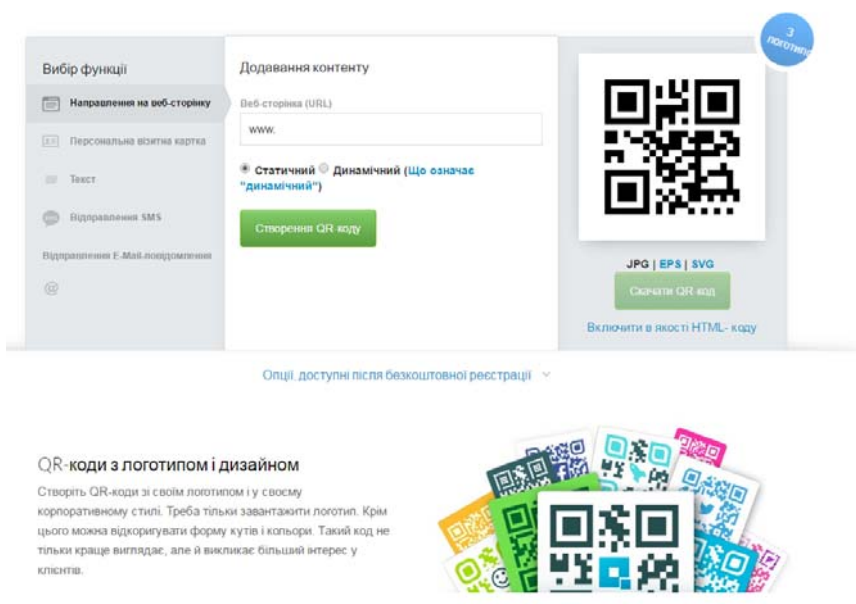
Вибір функції

Направлення на веб-сторінку

Персональна візитна картка

Текст

Відправлення SMS

Відправлення E-Mail-повідомлення

Додавання контенту

Веб-сторінка (URL)

www.

Статичний Динамічний (Що означає "динамічний")

Створення QR коду

3 логотипи

JPG | EPS | SVG

Скачати QR код

Включити в якості HTML- коду

Опції, доступні після безкоштовної реєстрації

QR-коди з логотипом і дизайном

Створіть QR-коди зі своїм логотипом і у своєму корпоративному стилі. Треба тільки завантажити логотип. Крім цього можна відкоригувати форму кутів і кольори. Такий код не тільки краще виглядає, але й викликає більший інтерес у клієнтів.